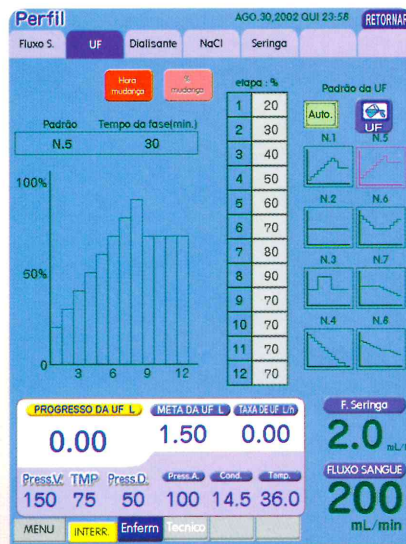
Perfil

AGO.30,2002 QUI 23:58

RETORNAR

Fluxo S.

UF

Dialisante

NaCl

Seringa

Hora mudança

% mudança

etapa : %

| | |
|---|---|
| 1 | 20 |
| 2 | 30 |
| 3 | 40 |
| 4 | 50 |
| 5 | 60 |
| 6 | 70 |
| 7 | 80 |
| 8 | 90 |
| 9 | 70 |
| 10 | 70 |
| 11 | 70 |
| 12 | 70 |

Padrão da UF

Auto.

UF

N.1

N.5

N.2

N.6

N.3

N.7

N.4

N.8

Padrão

Tempo da fase(min.)

N.5

30

100%

50%

0

3

6

9

12

PROGRESSO DA UF L

0.00

META DA UF L

1.50

TAXA DE UF L/h

0.00

F. Seringa

2.0 mL/h

FLUXO SANGUE

200 mL/min

Press.V.

150

TMP

75

Press.D.

50

Press.A.

100

Cond.

14.5

Temp.

36.0

MENU

INTERR.

Enferm

Tecnico